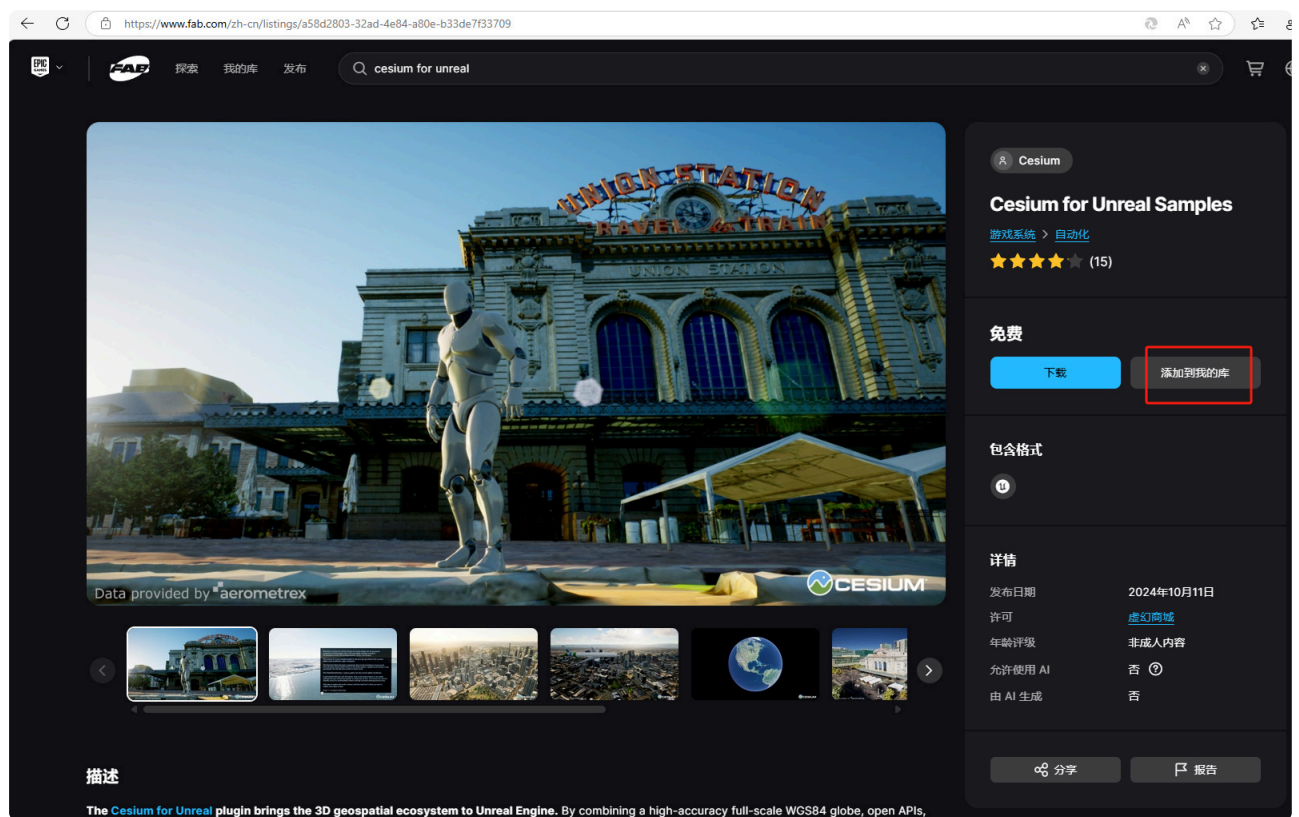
https://www.fab.com/zh-cn/listings/a58d2803-32ad-4e84-a80e-b33de7f33709

EPIC GAMES FAB 探索 我的库 发布 cesium for unreal

UNION STATION TRAVEL by TRAIN
UNION STATION

Data provided by aerometrex
CESIUM

Cesium

Cesium for Unreal Samples

游戏系统 > 自动化

(15)

免费

下载 添加到我的库

包含格式

详情

| | |
|---|---|
| 发布日期 | 2024年10月11日 |
| 许可 | 虚幻商城 |
| 年龄评级 | 非成人内容 |
| 允许使用 AI | 否 |
| 由 AI 生成 | 否 |

分享 报告

描述

The Cesium for Unreal plugin brings the 3D geospatial ecosystem to Unreal Engine. By combining a high-accuracy full-scale WGS84 globe, open APIs,